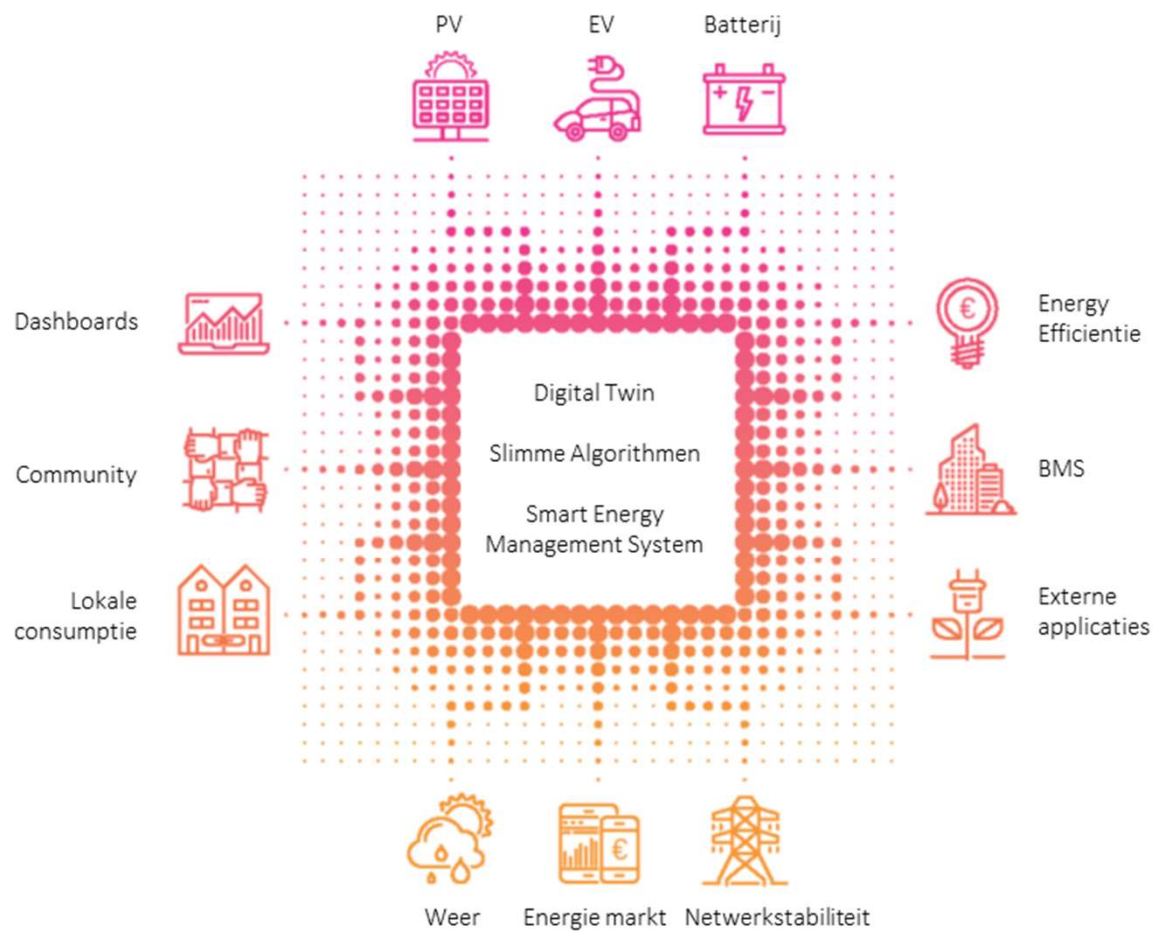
PV EV Batterij

Dashboards

Energy Efficientie

Digital Twin

Slimme Algorithmen

Smart Energy Management System

Community

BMS

Lokale consumptie

Externe applicaties

€

€

Weer Energie markt Netwerkstabiliteit